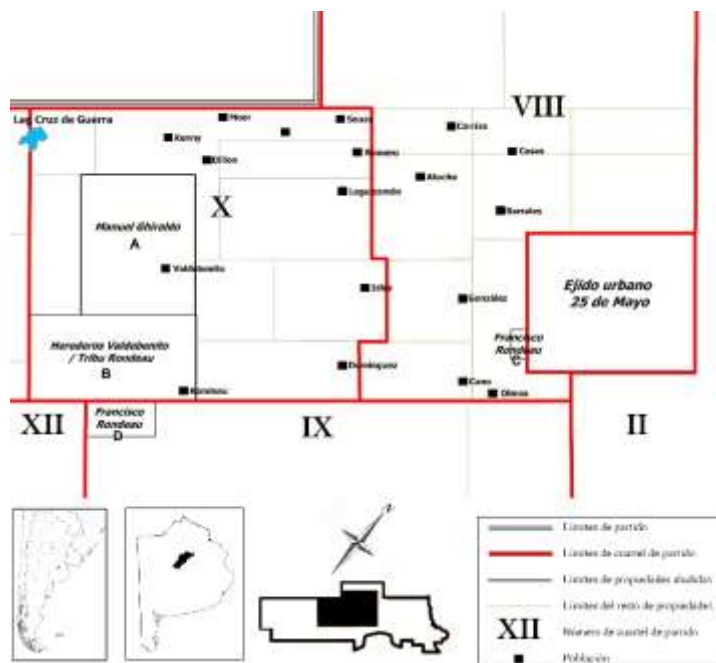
Las Cruz de Guerra
Moor
Kenny
Ellion
Sosa
Romero
Carrizo
Casas
Alcorta
Lagarzondo
Borrales
VIII
X
Manuel Ghiraldo
A
Valdebenito
Islas
González
Ejido urbano
25 de Mayo
Herederos Valdebenito / Tribu Rondeau
B
Francisco Rondeau
C
Domínguez
Cano
Olmos
Rondeau
XII
Francisco Rondeau
D
IX
II
N
Límites de partido
Límites de cuartel de partido
Límites de propiedades aludidas
Límites del resto de propiedades
XII
Número de cuartel de partido
Población